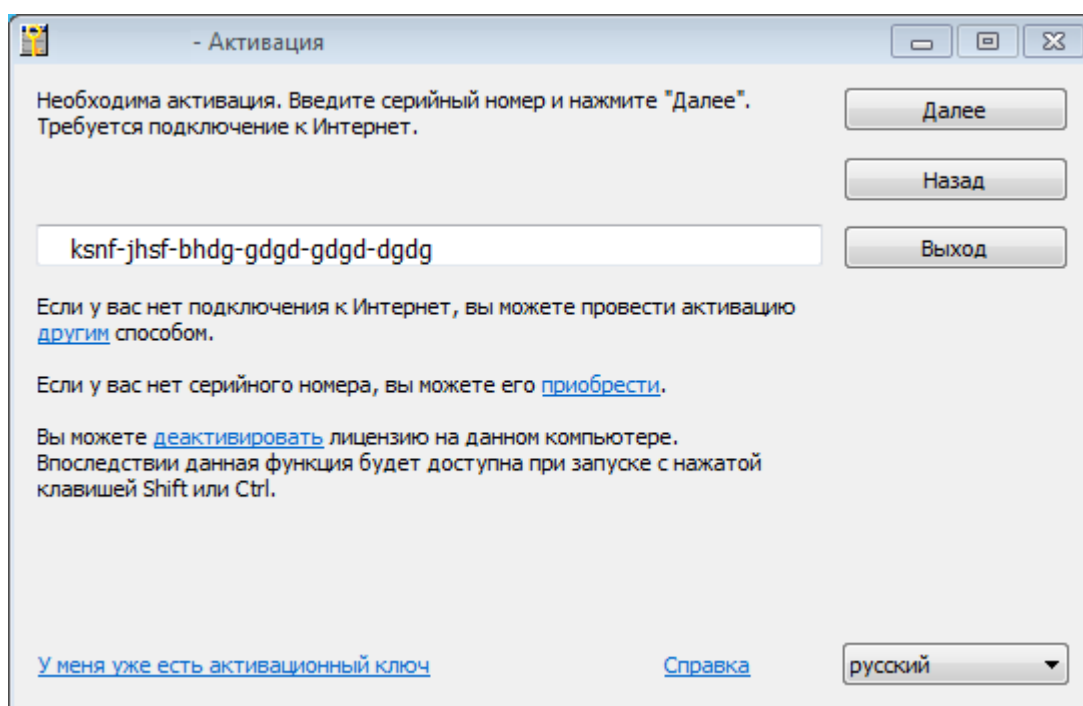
- Активация

Необходима активация. Введите серийный номер и нажмите "Далее". Требуется подключение к Интернет.

Далее

Назад

ksnf-jhsf-bhdg-gdgd-gdgd-dgdg

Выход

Если у вас нет подключения к Интернет, вы можете провести активацию другим способом.

Если у вас нет серийного номера, вы можете его приобрести.

Вы можете деактивировать лицензию на данном компьютере. Впоследствии данная функция будет доступна при запуске с нажатой клавишей Shift или Ctrl.

У меня уже есть активационный ключ

Справка

русский